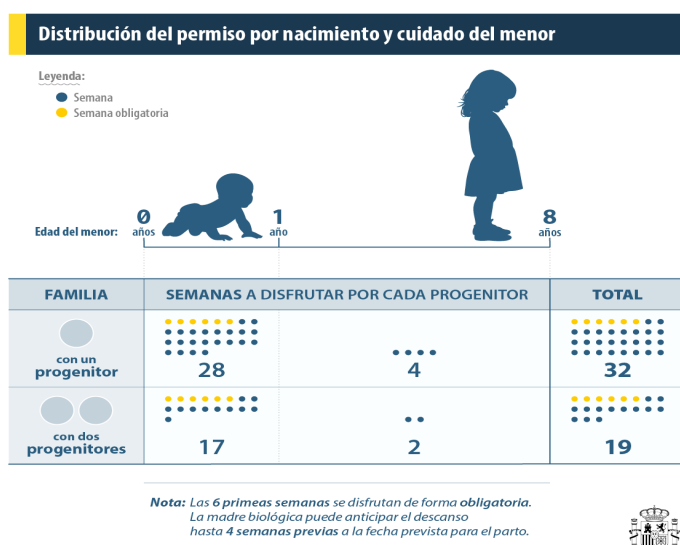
Distribución del permiso por nacimiento y cuidado del menor

Leyenda:
Semana
Semana obligatoria

Edad del menor: 0 años 1 año 8 años

| FAMILIA | SEMANAS A DISFRUTAR POR CADA PROGENITOR | | TOTAL |
|---|---|---|---|
| con un progenitor | 28 | 4 | 32 |
| con dos progenitores | 17 | 2 | 19 |

Nota: Las 6 primeas semanas se disfrutan de forma obligatoria. La madre biológica puede anticipar el descanso hasta 4 semanas previas a la fecha prevista para el parto.